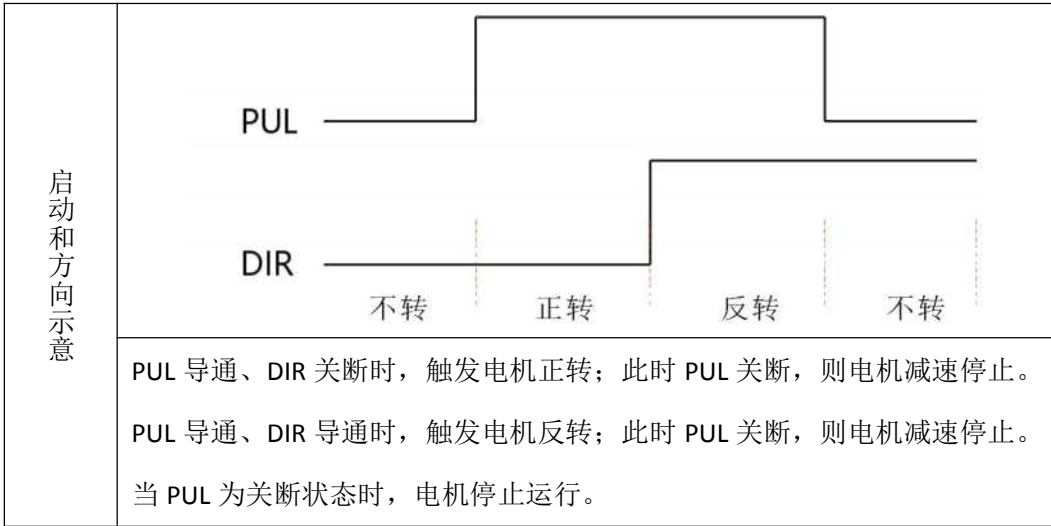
| 启动和方向示意 | PUL<br>DIR<br>不转 正转 反转 不转 |
|---|---|
| | PUL 导通、DIR 关断时，触发电机正转；此时 PUL 关断，则电机减速停止。<br>PUL 导通、DIR 导通时，触发电机反转；此时 PUL 关断，则电机减速停止。<br>当 PUL 为关断状态时，电机停止运行。 |